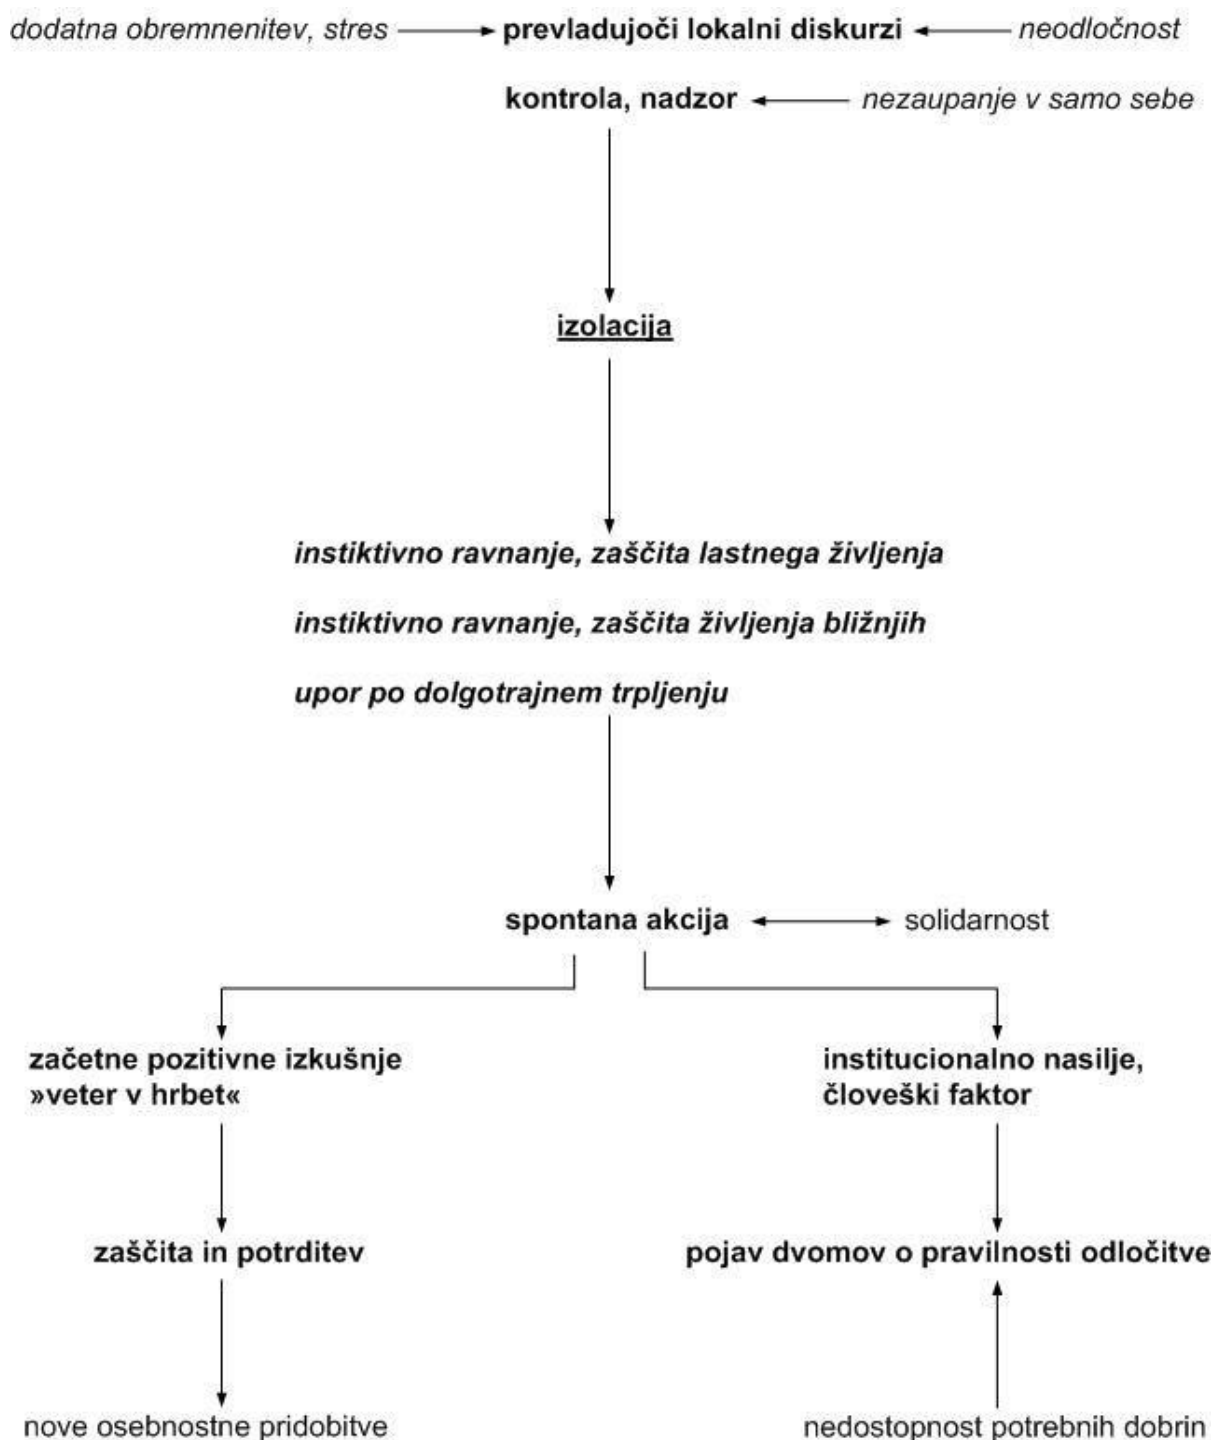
dodatna obremnenitev, stres prevladujoči lokalni diskurzi neodločnost

kontrola, nadzor nezaupanje v samo sebe

izolacija

instiktivno ravnanje, zaščita lastnega življenja

instiktivno ravnanje, zaščita življenja bližnjih

upor po dolgotrajnem trpljenju

spontana akcija solidarnost

začetne pozitivne izkušnje »veter v hrbet«

institucionalno nasilje, človeški faktor

zaščita in potrditev

pojav dvomov o pravilnosti odločitve

nove osebnostne pridobitve

nedostopnost potrebnih dobrin